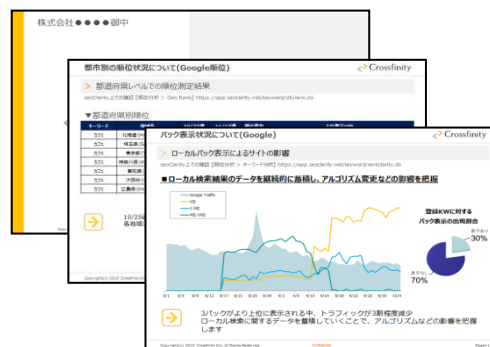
株式会社●●●●御中

都市別の順位状況について(Google順位)

Crossfinity

> 都道府県レベルでの順位測定結果

seoClarity上の確認 [順位分析 > Geo Rank] https://app.seoclarity.net/keyword/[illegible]

▼都道府県別順位

| キーワード | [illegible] | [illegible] | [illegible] |
|---|---|---|---|
| カフェ | 北海道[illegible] | | |
| カフェ | 宮城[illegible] | | |
| カフェ | 東京都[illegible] | | |
| カフェ | 神奈川県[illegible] | | |
| カフェ | 愛知県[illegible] | | |
| カフェ | 大阪府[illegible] | | |
| カフェ | 広島県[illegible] | | |

10/25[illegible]
各地域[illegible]

Copyright © 2019 Crossfinity Inc.

パック表示状況について(Google)

Crossfinity

> ローカルパック表示によるサイトの影響

seoClarity上の確認 [順位分析 > キーワード分析] https://app.seoclarity.net/keyword/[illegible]

■ローカル検索結果のデータを継続的に蓄積し、アルゴリズム変更などの影響を把握

Google Traffic

登録KWに対する
パック表示の出現割合

表示なし
30%

表示あり
70%

3パックがより上位に表示される中、トラフィックが3割程度減少
ローカル検索に関するデータを蓄積していくことで、アルゴリズムなどの影響を把握します

Copyright © 2019 Crossfinity Inc. All Rights Reserved